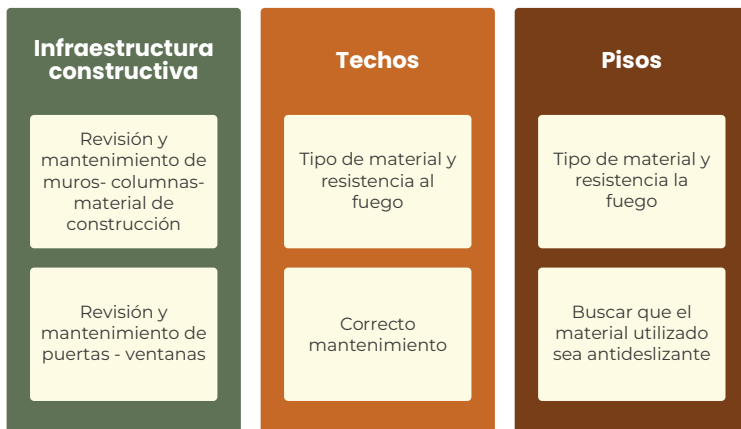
Infraestructura constructiva

Revisión y mantenimiento de muros- columnas- material de construcción

Revisión y mantenimiento de puertas - ventanas

Techos

Tipo de material y resistencia al fuego

Correcto mantenimiento

Pisos

Tipo de material y resistencia la fuego

Buscar que el material utilizado sea antideslizante